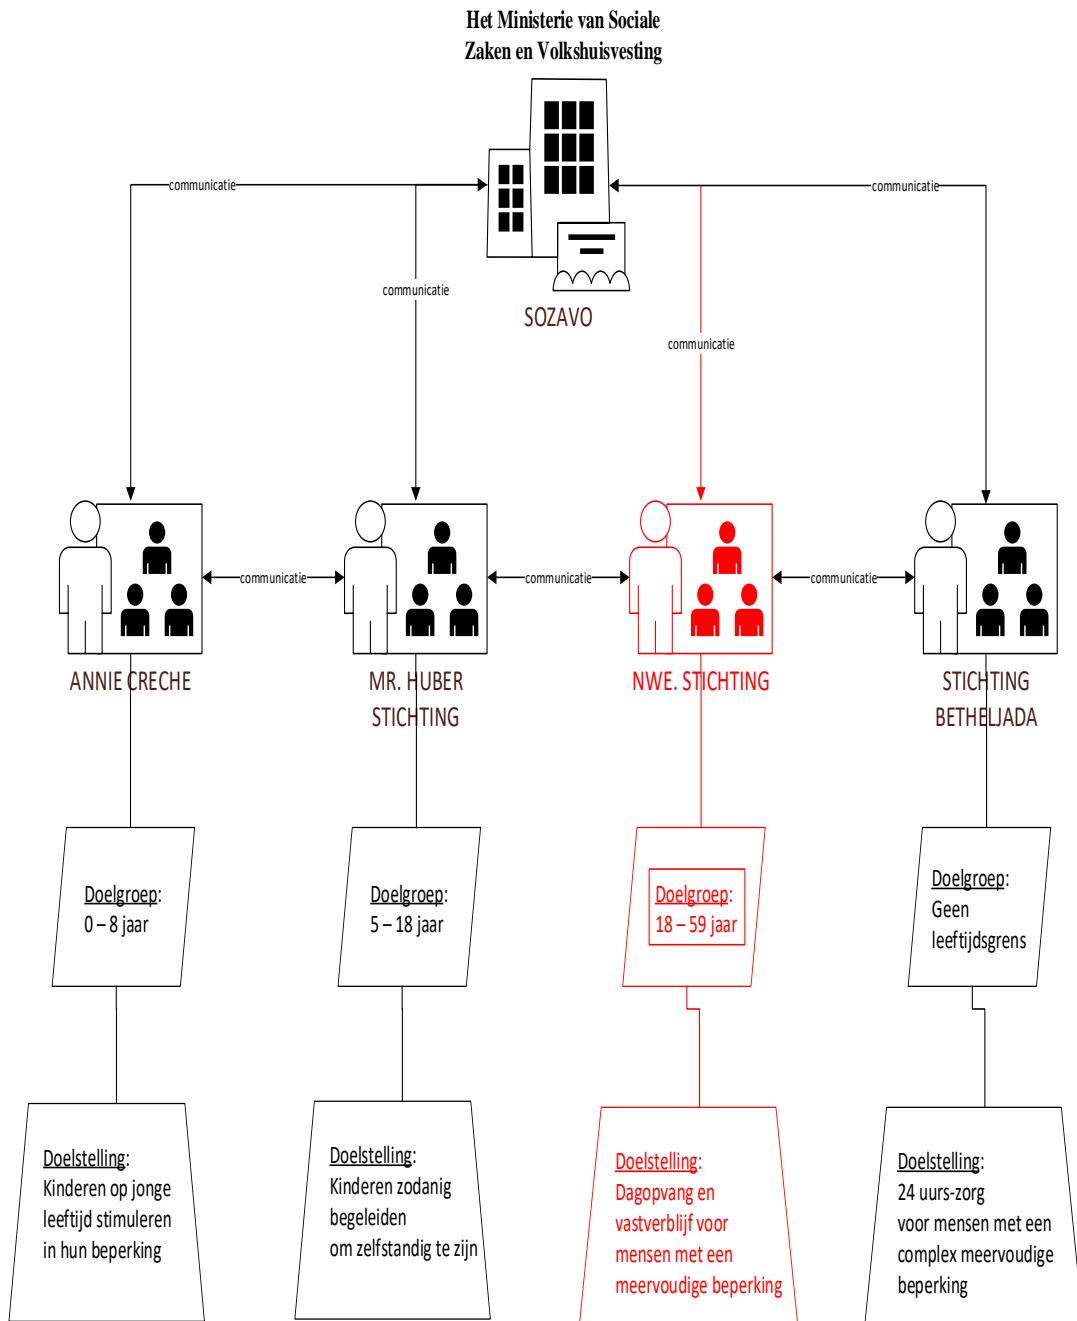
Het Ministerie van Sociale Zaken en Volkshuisvesting

communicatie

communicatie

communicatie

communicatie

SOZAVO

communicatie

communicatie

communicatie

ANNIE CRECHE

MR. HUBER STICHTING

NWE. STICHTING

STICHTING BETHELJADA

Doelgroep:
0 – 8 jaar

Doelgroep:
5 – 18 jaar

Doelgroep:
18 – 59 jaar

Doelgroep:
Geen leeftijdsgrens

Doelstelling:
Kinderen op jonge leeftijd stimuleren in hun beperking

Doelstelling:
Kinderen zodanig begeleiden om zelfstandig te zijn

Doelstelling:
Dagopvang en vastverblijf voor mensen met een meervoudige beperking

Doelstelling:
24 uurs-zorg voor mensen met een complex meervoudige beperking